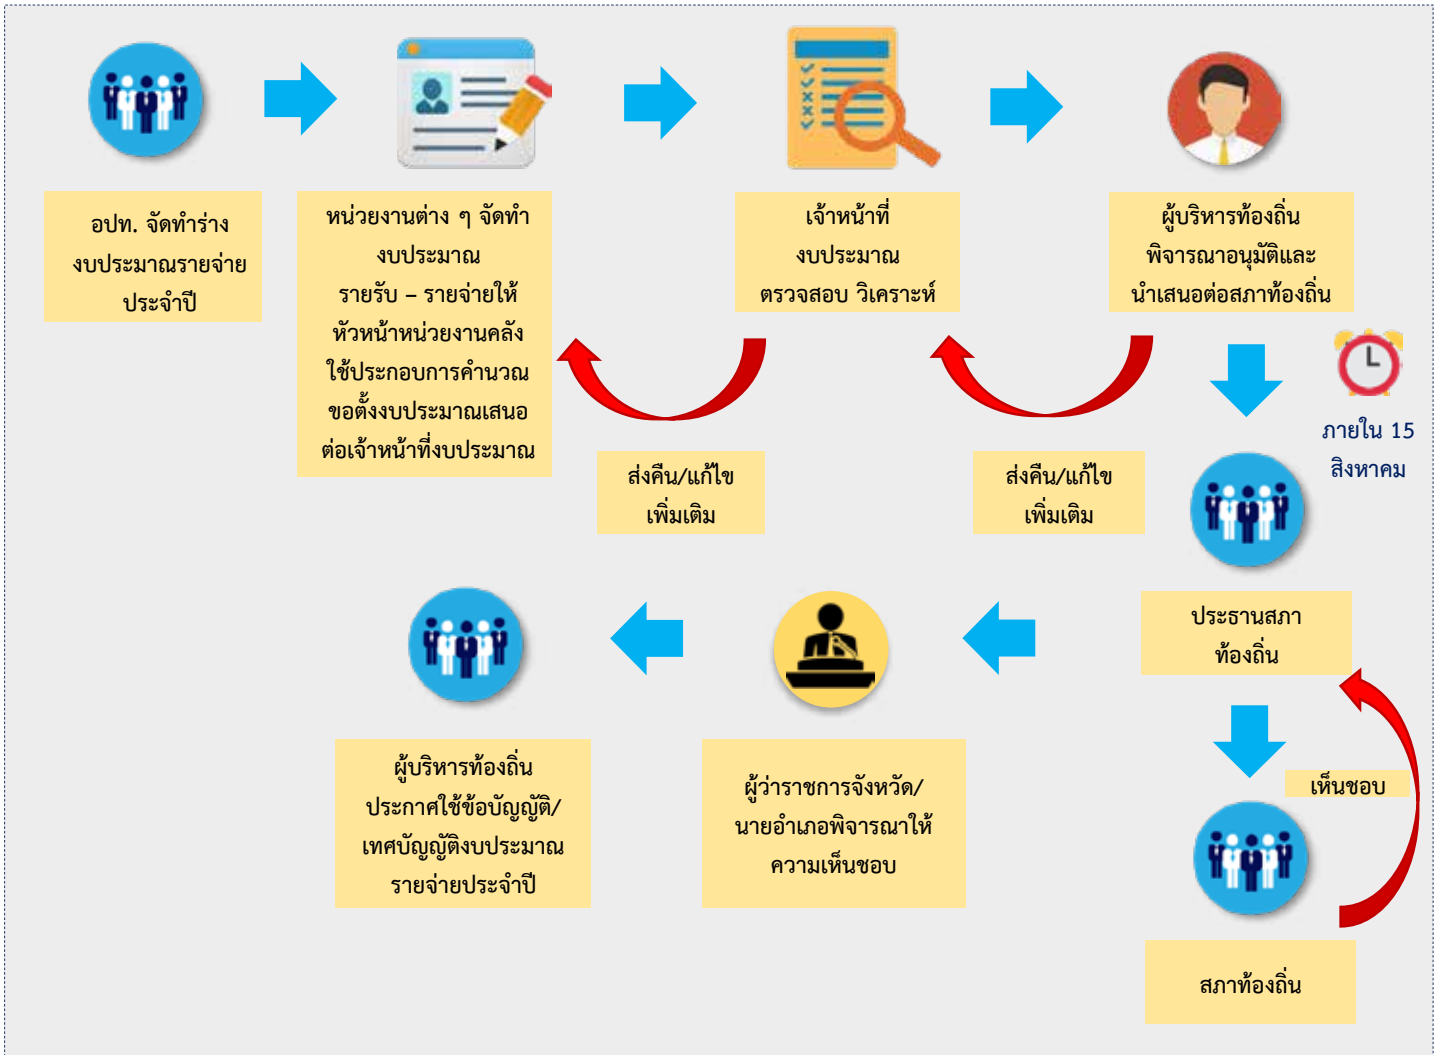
อปท. จัดทำร่าง งบประมาณรายจ่าย ประจำปี

หน่วยงานต่าง ๆ จัดทำ งบประมาณ รายรับ – รายจ่ายให้ หัวหน้าหน่วยงานคลัง ใช้ประกอบการคำนวณ ขอตั้งงบประมาณเสนอ ต่อเจ้าหน้าที่งบประมาณ

เจ้าหน้าที่ งบประมาณ ตรวจสอบ วิเคราะห์

ผู้บริหารท้องถิ่น พิจารณาอนุมัติและ นำเสนอต่อสภาท้องถิ่น

ส่งคืน/แก้ไข เพิ่มเติม

ส่งคืน/แก้ไข เพิ่มเติม

ภายใน 15 สิงหาคม

ประธานสภา ท้องถิ่น

เห็นชอบ

สภาท้องถิ่น

ผู้ว่าราชการจังหวัด/ นายอำเภอพิจารณาให้ ความเห็นชอบ

ผู้บริหารท้องถิ่น ประกาศใช้ข้อบัญญัติ/ เทศบัญญัติงบประมาณ รายจ่ายประจำปี